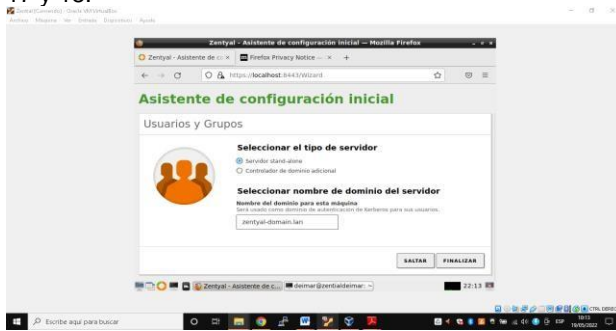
ZentyalConexión] - Oracle VM VirtualBox
Archivo Máquina Ver Entrada Dispositivos Ayuda

Zentyal - Asistente de configuración inicial — Mozilla Firefox

Zentyal - Asistente de co ×
Firefox Privacy Notice — ×
+

https://localhost:8443/Wizard

Asistente de configuración inicial

Usuarios y Grupos

Seleccionar el tipo de servidor

Servidor stand-alone
Controlador de dominio adicional

Seleccionar nombre de dominio del servidor

Nombre del dominio para esta máquina
Será usado como dominio de autenticación de Kerberos para sus usuarios.

zentyal-domain.lan

SALTAR
FINALIZAR

Zentyal - Asistente de c...
deimar@zentialdeimar: ~
22:13

Escribe aquí para buscar
CTRL DERECHA
19/05/2022